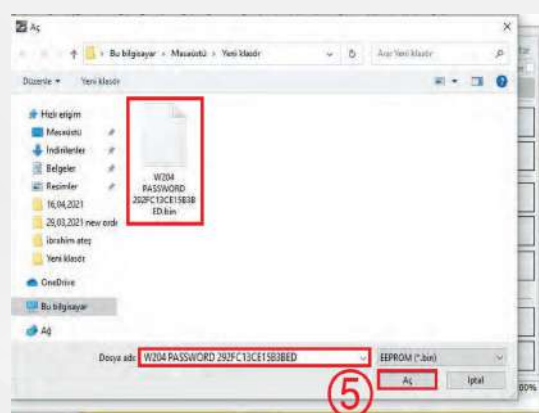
Aç

Bu bilgisayar › Masaüstü › Yeni klasör

Ara: Yeni klasör

Düzenle ▾ Yeni klasör

Hızlı erişim
Masaüstü
İndirilenler
Belgeler
Resimler
16,04,2021
29,03,2021 new ordı
ibrahim ateş
Yeni klasör
OneDrive
Bu bilgisayar
Ağ

W204 PASSWORD 292FC13CE15B3BED.bin

Dosya adı: W204 PASSWORD 292FC13CE15B3BED

EEPROM (*.bin)

⑤

Aç

İptal

00%